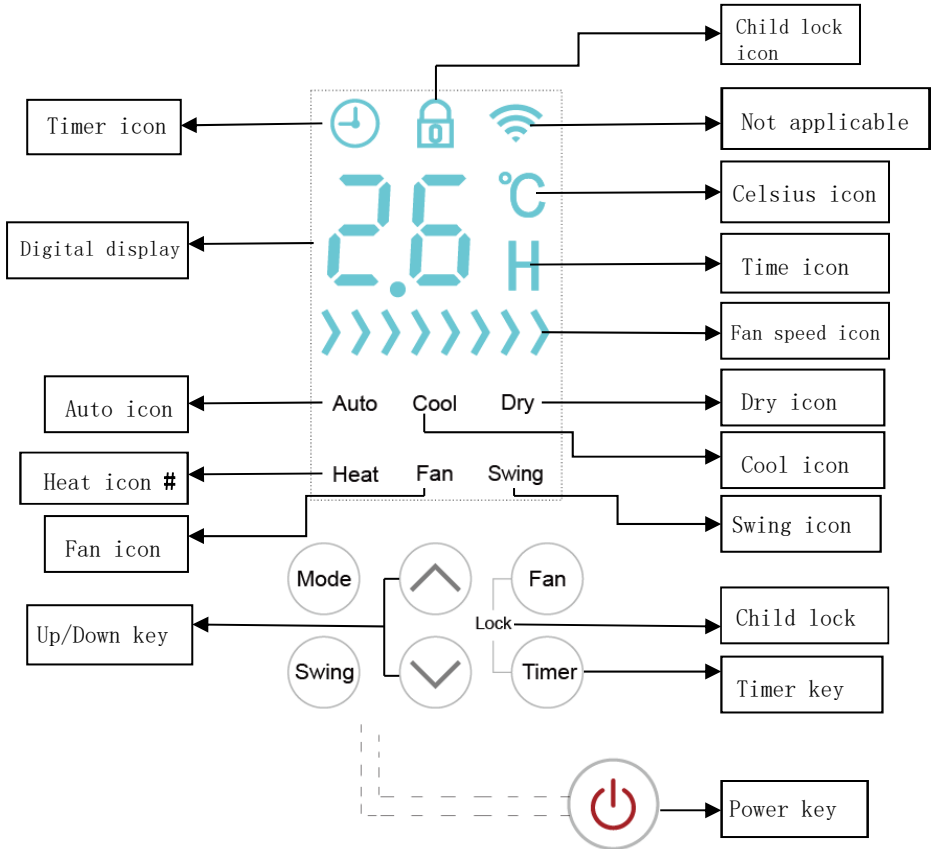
Child lock icon

Timer icon

Not applicable

26

°C

Celsius icon

Digital display

H

Time icon

Fan speed icon

Auto icon

Auto

Cool

Dry

Dry icon

Cool icon

Heat icon #

Heat

Fan

Swing

Swing icon

Fan icon

Mode

Fan

Up/Down key

Lock

Child lock

Swing

Timer

Timer key

Power key